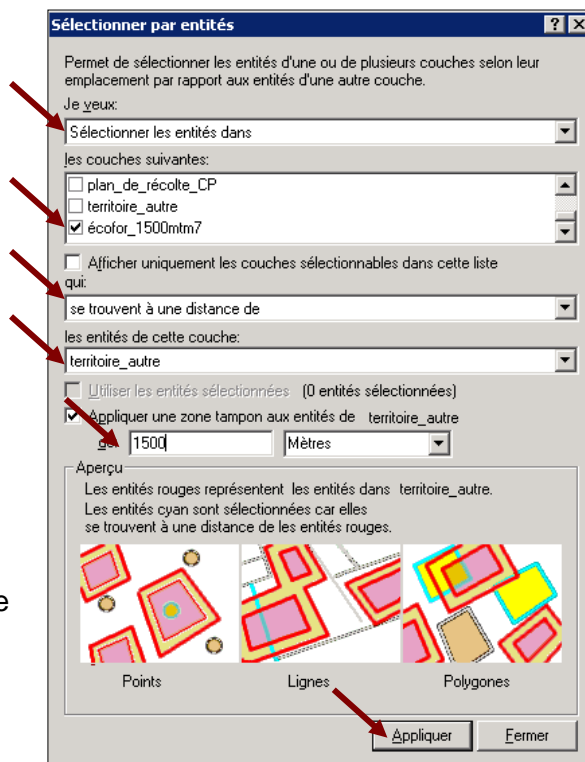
Sélectionner par entités

Permet de sélectionner les entités d'une ou de plusieurs couches selon leur emplacement par rapport aux entités d'une autre couche.

Je veux:

Sélectionner les entités dans

les couches suivantes:

plan_de_récolte_CP
territoire_autre
écofor_1500mtm7

Afficher uniquement les couches sélectionnables dans cette liste

qui:

se trouvent à une distance de

les entités de cette couche:

territoire_autre

Utiliser les entités sélectionnées (0 entités sélectionnées)

Appliquer une zone tampon aux entités de territoire_autre

de: 1500 Mètres

Aperçu

Les entités rouges représentent les entités dans territoire_autre.
Les entités cyan sont sélectionnées car elles se trouvent à une distance de les entités rouges.

Points Lignes Polygones

Appliquer Fermer

e